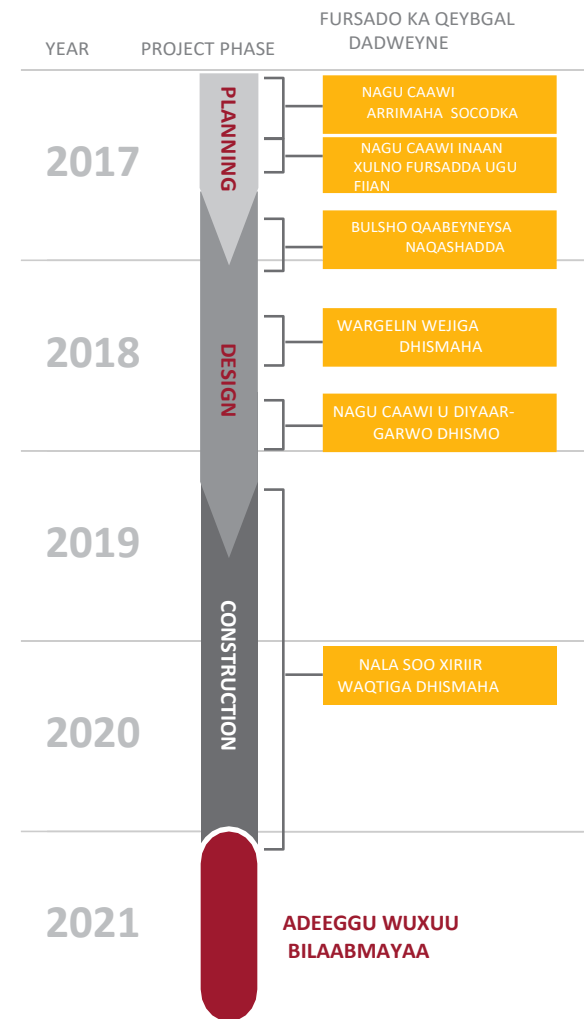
YEAR

PROJECT PHASE

FURSADO KA QEYBGAL DADWEYNE

2017

PLANNING

NAGU CAAWI ARRIMAHA SOCODKA

NAGU CAAWI INAAN XULNO FURSADDA UGU FIIAN

BULSHO QAABEYNEYSA NAQASHADDA

2018

DESIGN

WARGELIN WEJIGA DHISMAHA

NAGU CAAWI U DIYAAR-GARWO DHISMO

2019

CONSTRUCTION

2020

NALA SOO XIRIIR WAQTIGA DHISMAHA

2021

ADEEGGU WUXUU BILAABMAYAA